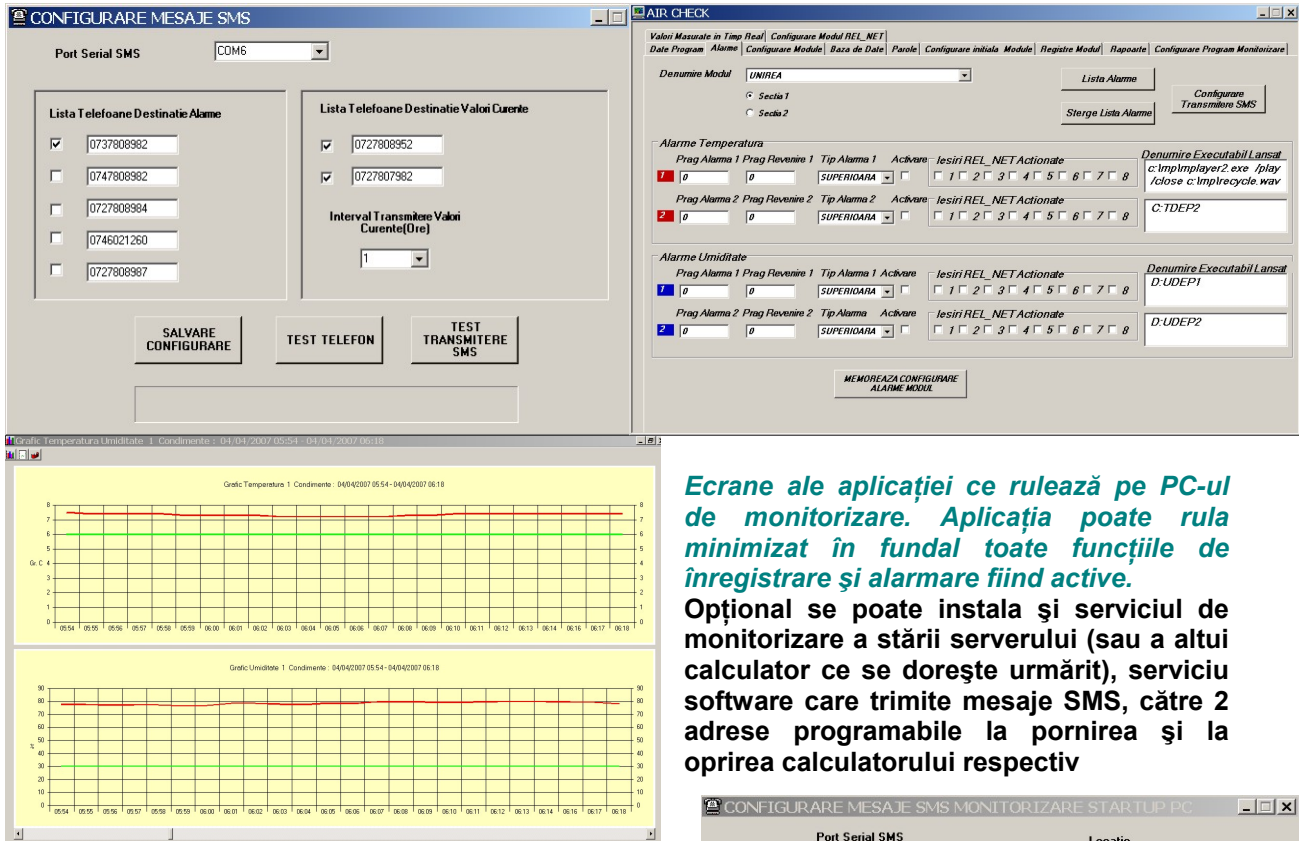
CONFIGURARE MESAJE SMS

Port Serial SMS COM6

Lista Telefoane Destinatie Alarme
0737808982
0747808982
0727808984
0746021260
0727808987

Lista Telefoane Destinatie Valori Curente
0727808952
0727807982

Interval Transmitere Valori Curente(Ore)
1

SALVARE CONFIGURARE
TEST TELEFON
TEST TRANSMITERE SMS

AIR CHECK

Valori Masurate in Timp Real | Configurare Modul REL_NET | Date Program | Alarme | Configurare Module | Baza de Date | Parole | Configurare initiala Module | Registre Modul | Rapoarte | Configurare Program Monitorizare

Denumire Modul UNIREA
Sectia 1
Sectia 2

Lista Alarme
Sterge Lista Alarme
Configurare Transmitere SMS

Alarme Temperatura
Prag Alarma 1 Prag Revenire 1 Tip Alarma 1 Activare Iesiri REL_NET Actionate
1 0 0 SUPERIOARA 1 2 3 4 5 6 7 8
Denumire Executabil Lansat
c:\mp\mplayer2.exe /play /close c:\mp\recycle.wav
Prag Alarma 2 Prag Revenire 2 Tip Alarma 2 Activare Iesiri REL_NET Actionate
2 0 0 SUPERIOARA 1 2 3 4 5 6 7 8
C:TDEP2

Alarme Umiditate
Prag Alarma 1 Prag Revenire 1 Tip Alarma 1 Activare Iesiri REL_NET Actionate
1 0 0 SUPERIOARA 1 2 3 4 5 6 7 8
Denumire Executabil Lansat
D:UDEP1
Prag Alarma 2 Prag Revenire 2 Tip Alarma Activare Iesiri REL_NET Actionate
2 0 0 SUPERIOARA 1 2 3 4 5 6 7 8
D:UDEP2

MEMOREAZA CONFIGURARE ALARME MODUL

Grafic Temperatura Umiditate 1 Condimente : 04/04/2007 05:54 - 04/04/2007 06:18

Grafic Temperatura 1 Condimente : 04/04/2007 05:54 - 04/04/2007 06:18
Gr. C
0 1 2 3 4 5 6 7 8
05:54 05:55 05:56 05:57 05:58 05:59 06:00 06:01 06:02 06:03 06:04 06:05 06:06 06:07 06:08 06:09 06:10 06:11 06:12 06:13 06:14 06:15 06:16 06:17 06:18

Grafic Umiditate 1 Condimente : 04/04/2007 05:54 - 04/04/2007 06:18
0 10 20 30 40 50 60 70 80 90
05:54 05:55 05:56 05:57 05:58 05:59 06:00 06:01 06:02 06:03 06:04 06:05 06:06 06:07 06:08 06:09 06:10 06:11 06:12 06:13 06:14 06:15 06:16 06:17 06:18

Ecrane ale aplicației ce rulează pe PC-ul de monitorizare. Aplicația poate rula minimizat în fundal toate funcțiile de înregistrare şi alarmare fiind active.

Opțional se poate instala şi serviciul de monitorizare a stării serverului (sau a altui calculator ce se doreşte urmărit), serviciu software care trimite mesaje SMS, către 2 adrese programabile la pornirea şi la oprirea calculatorului respectiv

CONFIGURARE MESAJE SMS MONITORIZARE STARTUP PC
Port Serial SMS
Locatie